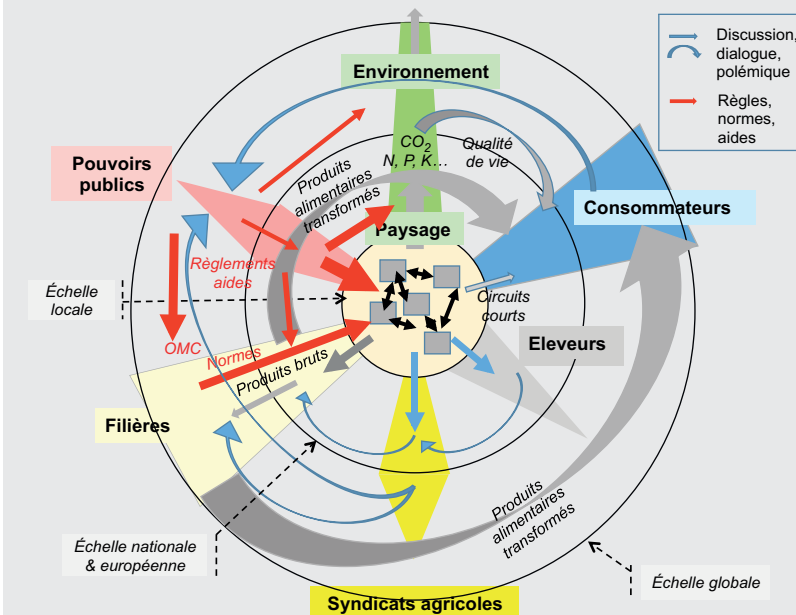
Discussion, dialogue, polémique

Règles, normes, aides

Environnement

Pouvoirs publics

$CO_2$
N, P, K…

Qualité de vie

Produits alimentaires transformés

Consommateurs

Paysage

Règlements aides

Échelle locale

Circuits courts

OMC

Normes

Eleveurs

Produits bruts

Filières

Produits alimentaires transformés

Échelle nationale & européenne

Échelle globale

Syndicats agricoles